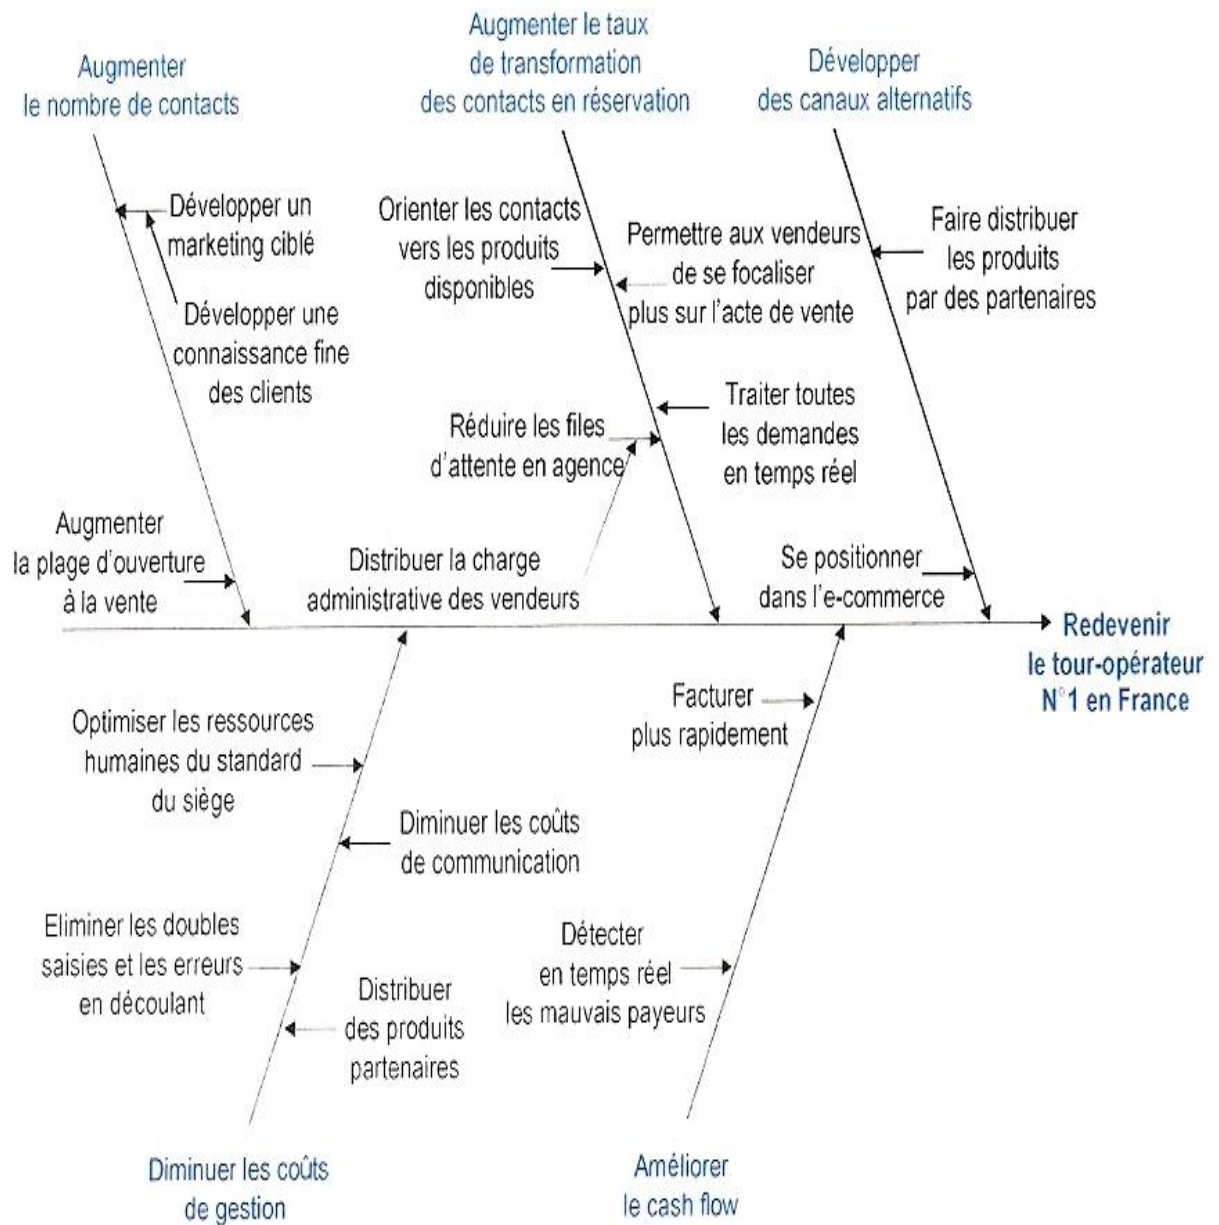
Augmenter le nombre de contacts

Augmenter le taux de transformation des contacts en réservation

Développer des canaux alternatifs

Développer un marketing ciblé

Développer une connaissance fine des clients

Orienter les contacts vers les produits disponibles

Permettre aux vendeurs de se focaliser plus sur l'acte de vente

Faire distribuer les produits par des partenaires

Réduire les files d'attente en agence

Traiter toutes les demandes en temps réel

Augmenter la plage d'ouverture à la vente

Distribuer la charge administrative des vendeurs

Se positionner dans l'e-commerce

Redevenir le tour-opérateur N°1 en France

Facturer plus rapidement

Optimiser les ressources humaines du standard du siège

Diminuer les coûts de communication

Eliminer les doubles saisies et les erreurs en découlant

Distribuer des produits partenaires

Détecter en temps réel les mauvais payeurs

Diminuer les coûts de gestion

Améliorer le cash flow